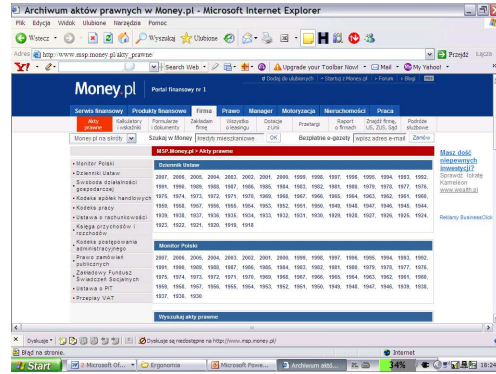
Archiwum aktów prawnych w Money.pl - Microsoft Internet Explorer

Plik Edycja Widok Ulubione Narzędzia Pomoc

Wstecz Wyszukaj Ulubione

Adres http://www.msp.money.pl/akty_prawne/ Przejdź Łącza

Y! Search Web Upgrade your Toolbar Now! Mail My Yahoo!

Money.pl Portal finansowy nr 1

Dodaj do ulubionych | Startuj z Money.pl | Forum | Blogi

Serwis finansowy Produkty finansowe Firma Prawo Manager Motoryzacja Nieruchomości Praca

Akty prawne Kalkulatory i wskaźniki Formularze i dokumenty Załóż firmę Wszystko o leasingu Dotacje z Unii Przetargi Raport o firmach Znajdź firmę, US, ZUS, Sąd Podróże służbowe

Money.pl na stronach Szukaj w Money kredyt mieszkaniowe OK Bezpłatne e-gazety wpisz adres e-mail Zamów

Monitor Polski
Dzienniki Ustaw
Swoboda działalności gospodarczej
Kodeks spółek handlowych
Kodeks pracy
Ustawa o rachunkowości
Księga przychodów i rozchodów
Kodeks postępowania administracyjnego
Prawo zamówień publicznych
Zakładowy Fundusz Świadczeń Socjalnych
Ustawa o PIT
Przepisy VAT

MSP.Money.pl » Akty prawne

Dziennik Ustaw

2007, 2006, 2005, 2004, 2003, 2002, 2001, 2000, 1999, 1998, 1997, 1996, 1995, 1994, 1993, 1992, 1991, 1990, 1989, 1988, 1987, 1986, 1985, 1984, 1983, 1982, 1981, 1980, 1979, 1978, 1977, 1976, 1975, 1974, 1973, 1972, 1971, 1970, 1969, 1968, 1967, 1966, 1965, 1964, 1963, 1962, 1961, 1960, 1959, 1958, 1957, 1956, 1955, 1954, 1953, 1952, 1951, 1950, 1949, 1948, 1947, 1946, 1945, 1944, 1939, 1938, 1937, 1936, 1935, 1934, 1933, 1932, 1931, 1930, 1929, 1928, 1927, 1926, 1925, 1924, 1923, 1922, 1921, 1920, 1919, 1918

Monitor Polski

2007, 2006, 2005, 2004, 2003, 2002, 2001, 2000, 1999, 1998, 1997, 1996, 1995, 1994, 1993, 1992, 1991, 1990, 1989, 1988, 1987, 1986, 1985, 1984, 1983, 1982, 1981, 1980, 1979, 1978, 1977, 1976, 1975, 1974, 1973, 1972, 1971, 1970, 1969, 1968, 1967, 1966, 1965, 1964, 1963, 1962, 1961, 1960, 1959, 1958, 1957, 1956, 1955, 1954, 1953, 1952, 1951, 1950, 1949, 1948, 1947, 1946, 1945, 1944, 1938, 1937, 1936

Wyszukaj akty prawne

Masz dość niepewnych inwestycji? Sprawdź lokatę Kameleon www.wealth.pl

Reklamy BusinessClick

Dyskusje Dyskusje są niedostępne na http://www.msp.money.pl/

Błąd na stronie. Internet

Start 2 Microsoft Of... Ergonomia Microsoft Powe... Archiwum aktó... 34% 18:24